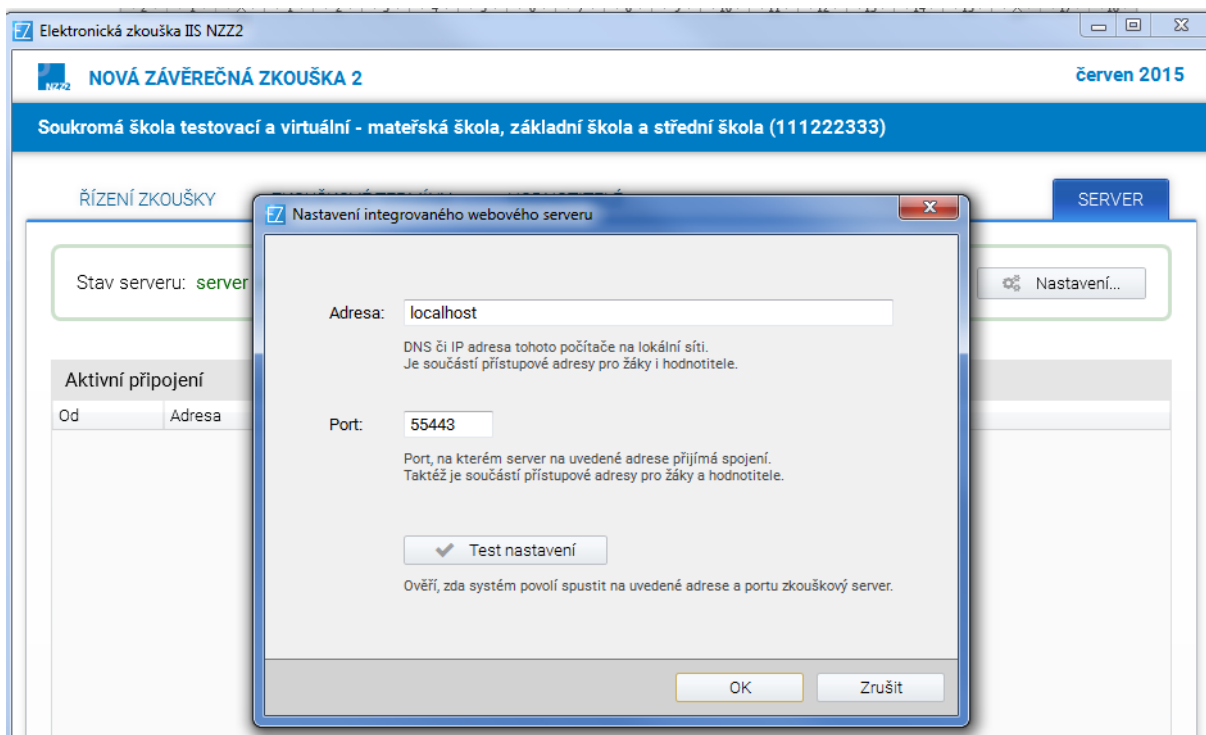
EZ Elektronická zkouška IIS NZZ2

NZZ2 NOVÁ ZÁVĚREČNÁ ZKOUŠKA 2

červen 2015

Soukromá škola testovací a virtuální - mateřská škola, základní škola a střední škola (111222333)

ŘÍZENÍ ZKOUŠKY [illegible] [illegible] SERVER

Stav serveru: server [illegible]

Nastavení...

Aktivní připojení

Od Adresa

EZ Nastavení integrovaného webového serveru

Adresa: localhost

DNS či IP adresa tohoto počítače na lokální síti.
Je součástí přístupové adresy pro žáky i hodnotitele.

Port: 55443

Port, na kterém server na uvedené adrese přijímá spojení.
Taktéž je součástí přístupové adresy pro žáky a hodnotitele.

Test nastavení

Ověří, zda systém povolí spustit na uvedené adrese a portu zkouškový server.

OK Zrušit